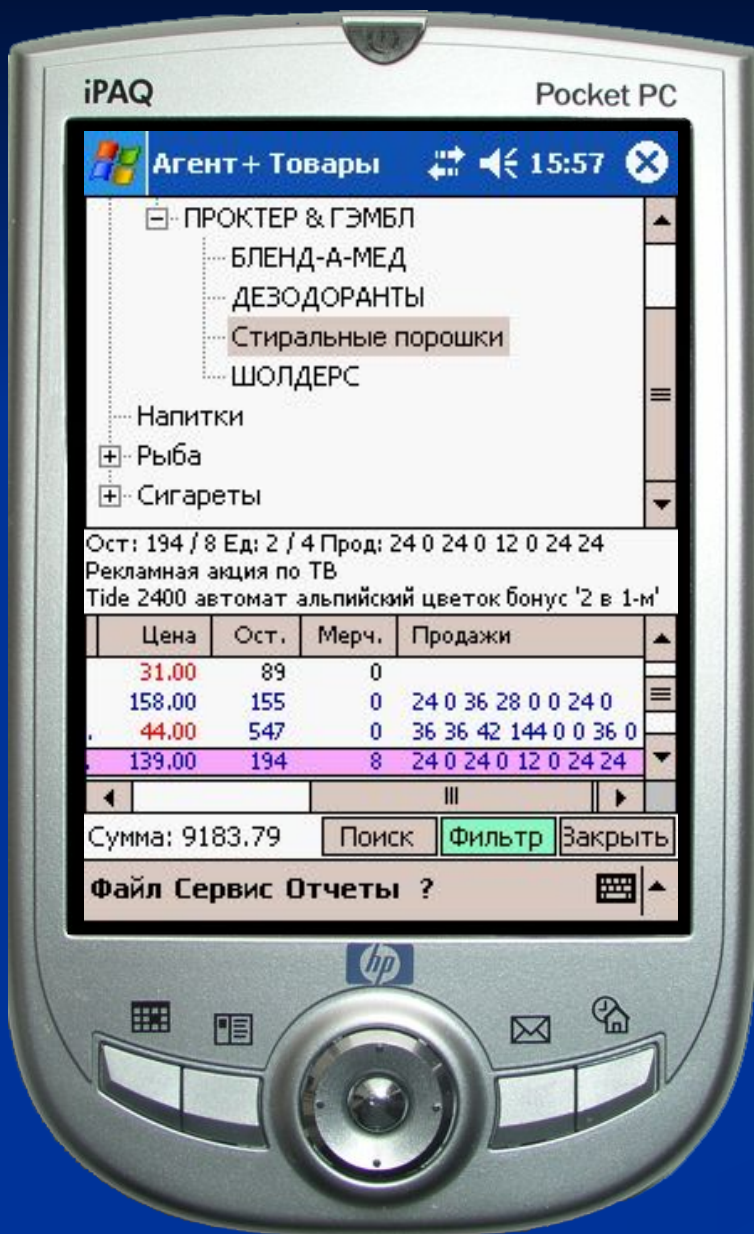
iPAQ

Pocket PC

Агент+ Товары 15:57

ПРОКТЕР & ГЭМБЛ
БЛЕНД-А-МЕД
ДЕЗОДОРАНТЫ
Стиральные порошки
ШОЛДЕРС
Напитки
Рыба
Сигареты

Ост: 194 / 8 Ед: 2 / 4 Прод: 24 0 24 0 12 0 24 24
Рекламная акция по ТВ
Tide 2400 автомат альпийский цветок бонус '2 в 1-м'

| Цена | Ост. | Мерч. | Продажи |
|---|---|---|---|
| 31.00 | 89 | 0 | |
| 158.00 | 155 | 0 | 24 0 36 28 0 0 24 0 |
| 44.00 | 547 | 0 | 36 36 42 144 0 0 36 0 |
| 139.00 | 194 | 8 | 24 0 24 0 12 0 24 24 |

Сумма: 9183.79 Поиск Фильтр Закрыть

Файл Сервис Отчеты ?

hp